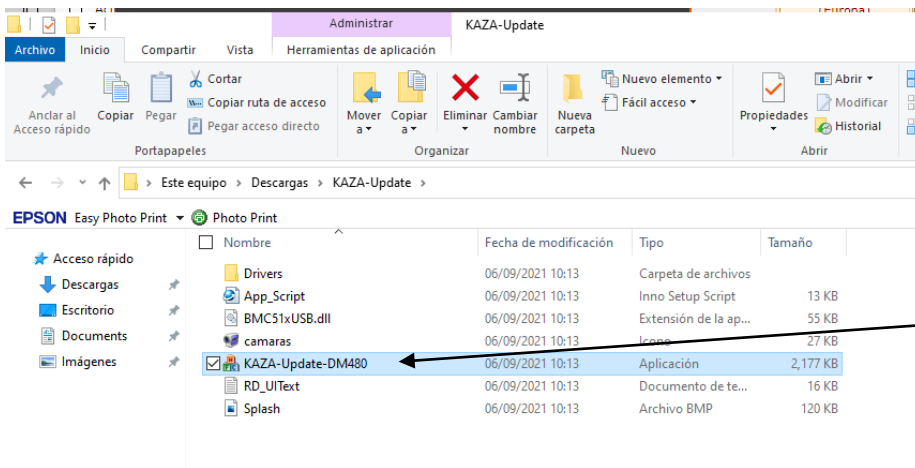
Administrar | KAZA-Update

Archivo | Inicio | Compartir | Vista | Herramientas de aplicación

Anclar al Acceso rápido | Copiar | Pegar | Cortar | Copiar ruta de acceso | Pegar acceso directo
Portapapeles

Mover a | Copiar a | Eliminar | Cambiar nombre
Organizar

Nueva carpeta | Nuevo elemento | Fácil acceso
Nuevo

Propiedades | Abrir | Modificar | Historial
Abrir

Este equipo › Descargas › KAZA-Update ›

EPSON Easy Photo Print | Photo Print

Acceso rápido
Descargas
Escritorio
Documents
Imágenes

| Nombre | Fecha de modificación | Tipo | Tamaño |
|---|---|---|---|
| Drivers | 06/09/2021 10:13 | Carpeta de archivos | |
| App_Script | 06/09/2021 10:13 | Inno Setup Script | 13 KB |
| BMC51xUSB.dll | 06/09/2021 10:13 | Extensión de la ap... | 55 KB |
| camaras | 06/09/2021 10:13 | Icono | 27 KB |
| KAZA-Update-DM480 | 06/09/2021 10:13 | Aplicación | 2,177 KB |
| RD_UIText | 06/09/2021 10:13 | Documento de te... | 16 KB |
| Splash | 06/09/2021 10:13 | Archivo BMP | 120 KB |